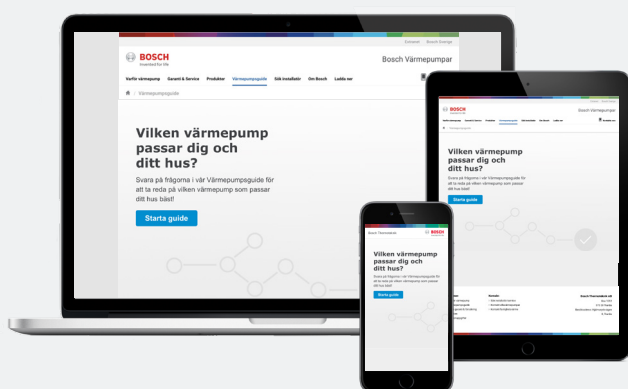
Comenzi   Bosch Sverige

BOSCH
Invented for life

Bosch Värmepumpar

Varför värmepump   Garanti & Service   Produkter   Värmepumpsguide   Sök installatör   Om Bosch   Ladda ner

Värmepumpsguide

Vilken värmepump passar dig och ditt hus?

Svara på frågorna i vår Värmepumpsguide för att ta reda på vilken värmepump som passar ditt hus bäst!

Starta guide

BOSCH

Bosch Värmepumpar

Vilken värmepump passar dig och ditt hus?

Svara på frågorna i vår Värmepumpsguide för att ta reda på vilken värmepump som passar ditt hus bäst!

Starta guide

Bosch Thermoteknik   BOSCH

Vilken värmepump passar dig och ditt hus?

Svara på frågorna i vår Värmepumpsguide för att ta reda på vilken värmepump som passar ditt hus bäst!

Starta guide

Bosch Thermoteknik AB